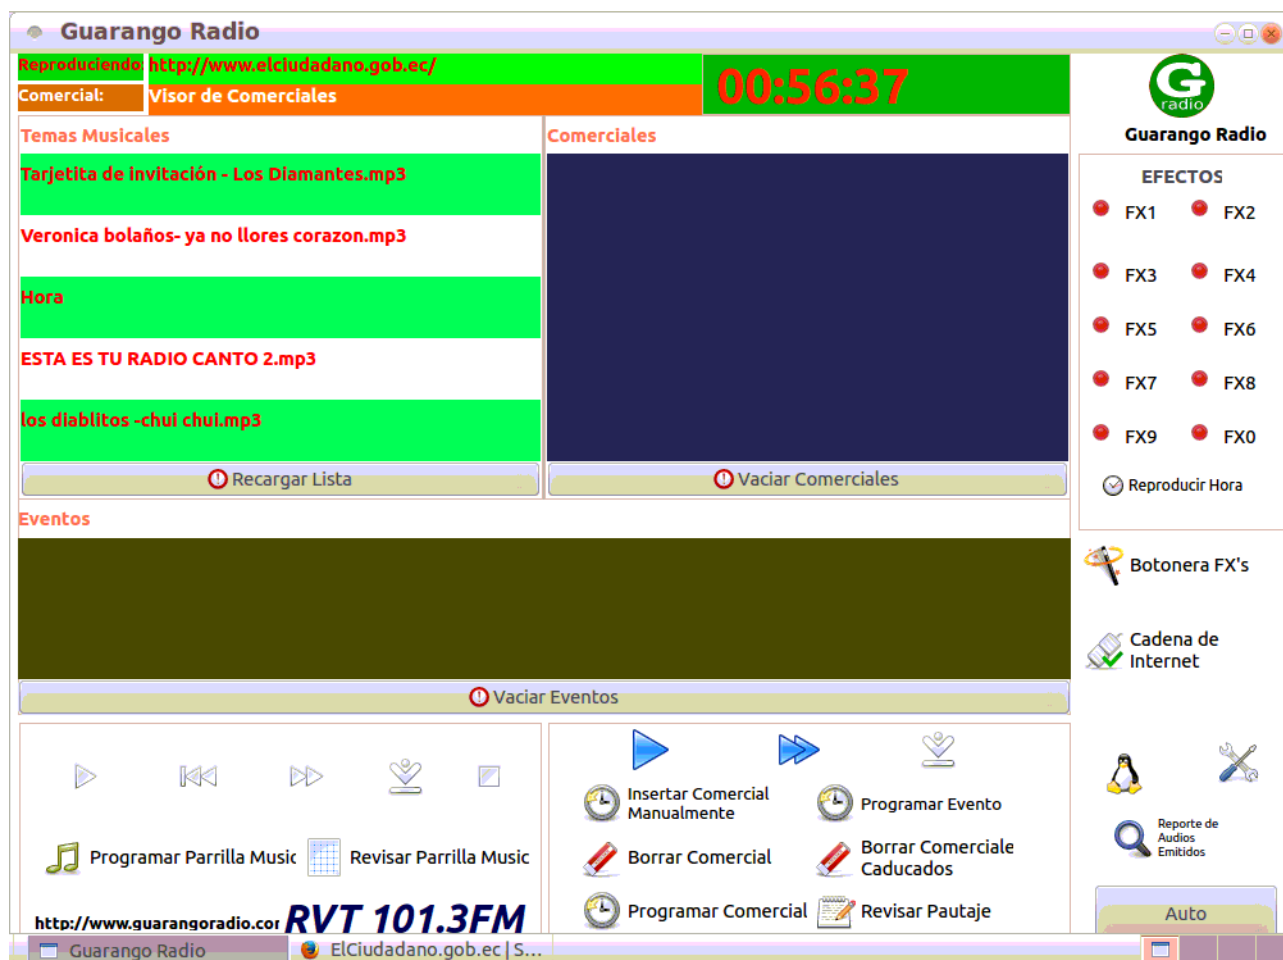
Guarango Radio

Reproduciendo: http://www.elciudadano.gob.ec/
Comercial: Visor de Comerciales
00:56:37

G radio
Guarango Radio

Temas Musicales
Tarjetita de invitación - Los Diamantes.mp3
Veronica bolaños- ya no llores corazon.mp3
Hora
ESTA ES TU RADIO CANTO 2.mp3
los diablitos -chui chui.mp3
Recargar Lista

Comerciales
Vaciar Comerciales

EFECTOS
FX1 FX2
FX3 FX4
FX5 FX6
FX7 FX8
FX9 FX0
Reproducir Hora

Eventos
Vaciar Eventos

Botonera FX's
Cadena de Internet

Programar Parrilla Music
Revisar Parrilla Music
http://www.guarangoradio.cor
RVT 101.3FM

Insertar Comercial Manualmente
Programar Evento
Borrar Comercial
Borrar Comerciale Caducados
Programar Comercial
Revisar Pautaje

Reporte de Audios Emitidos
Auto

Guarango Radio
ElCiudadano.gob.ec | S...